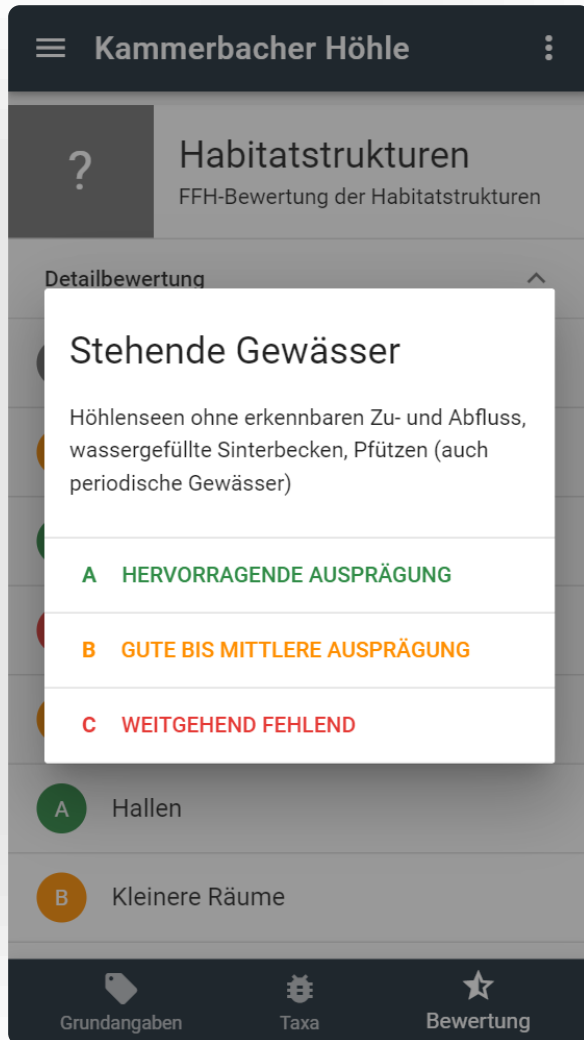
Kammerbacher Höhle

?

Habitatstrukturen
FFH-Bewertung der Habitatstrukturen

Detailbewertung

Stehende Gewässer

Höhlenseen ohne erkennbaren Zu- und Abfluss, wassergefüllte Sinterbecken, Pfützen (auch periodische Gewässer)

A HERVORRAGENDE AUSPRÄGUNG

B GUTE BIS MITTLERE AUSPRÄGUNG

C WEITGEHEND FEHLEND

A Hallen

B Kleinere Räume

Grundangaben Taxa Bewertung